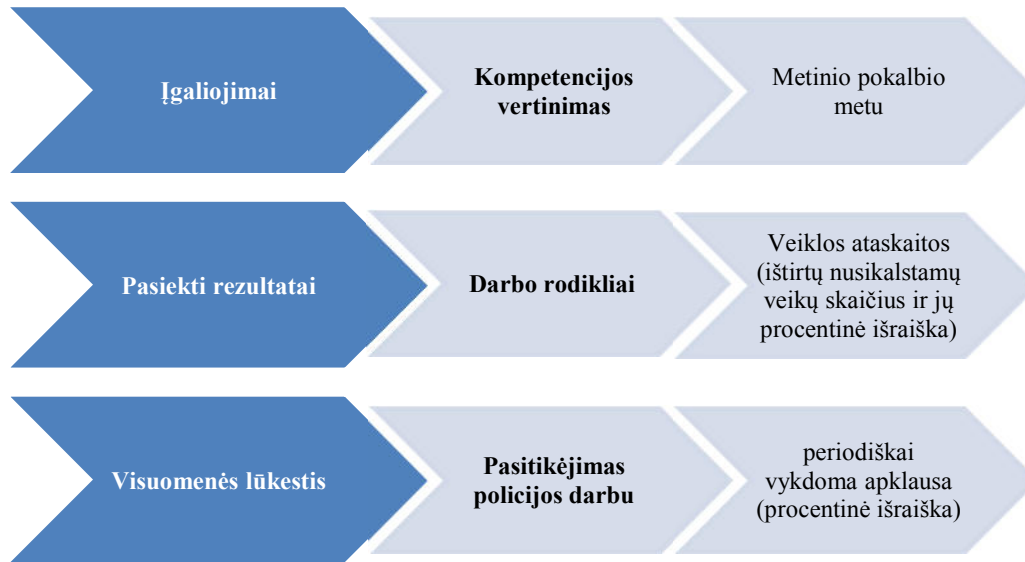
Įgaliojimai

Kompetencijos vertinimas

Metinio pokalbio metu

Pasiekti rezultatai

Darbo rodikliai

Veiklos ataskaitos (ištirtų nusikalstamų veikų skaičius ir jų procentinė išraiška)

Visuomenės lūkestis

Pasitikėjimas policijos darbu

periodiškai vykdoma apklausa (procentinė išraiška)